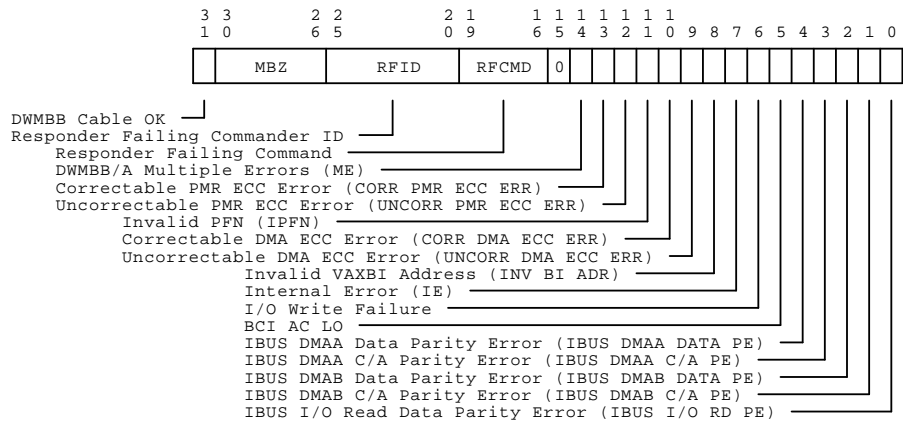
3 3 2 2 2 1 1 1 1 1 1 1
1 0 6 5 0 9 6 5 4 3 2 1 0 9 8 7 6 5 4 3 2 1 0

| | MBZ | RFID | RFCMD | 0 | | | | | | | | | | | | | | | | |
|---|---|---|---|---|---|---|---|---|---|---|---|---|---|---|---|---|---|---|---|---|

DWMBB Cable OK
Responder Failing Commander ID
Responder Failing Command
DWMBB/A Multiple Errors (ME)
Correctable PMR ECC Error (CORR PMR ECC ERR)
Uncorrectable PMR ECC Error (UNCORR PMR ECC ERR)
Invalid PFN (IPFN)
Correctable DMA ECC Error (CORR DMA ECC ERR)
Uncorrectable DMA ECC Error (UNCORR DMA ECC ERR)
Invalid VAXBI Address (INV BI ADR)
Internal Error (IE)
I/O Write Failure
BCI AC LO
IBUS DMAA Data Parity Error (IBUS DMAA DATA PE)
IBUS DMAA C/A Parity Error (IBUS DMAA C/A PE)
IBUS DMAB Data Parity Error (IBUS DMAB DATA PE)
IBUS DMAB C/A Parity Error (IBUS DMAB C/A PE)
IBUS I/O Read Data Parity Error (IBUS I/O RD PE)